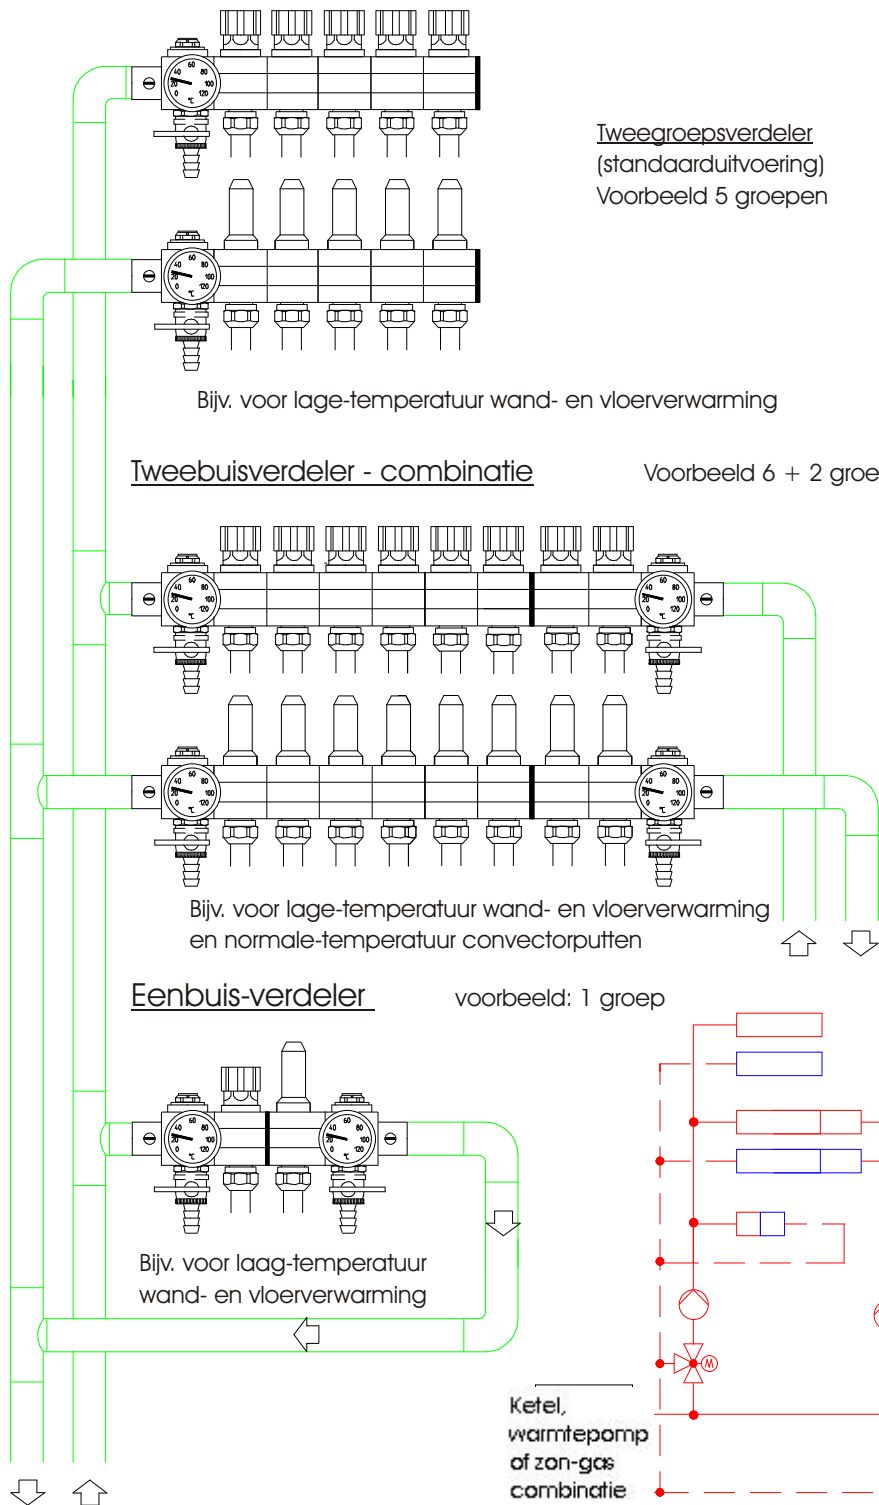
Tweegroepsverdeler
(standaarduitvoering)
Voorbeeld 5 groepen

60 40 80 20 100 0 120 °C

60 40 80 20 100 0 120 °C

Bijv. voor lage-temperatuur wand- en vloerverwarming

Tweebuisverdeler - combinatie

Voorbeeld 6 + 2 groe

60 40 80 20 100 0 120 °C

60 40 80 20 100 0 120 °C

60 40 80 20 100 0 120 °C

60 40 80 20 100 0 120 °C

Bijv. voor lage-temperatuur wand- en vloerverwarming
en normale-temperatuur convectorputten

Eenbuis-verdeler

voorbeeld: 1 groep

60 40 80 20 100 0 120 °C

60 40 80 20 100 0 120 °C

Bijv. voor laag-temperatuur
wand- en vloerverwarming

M

Ketel,
warmtepomp
of zon-gas
combinatie